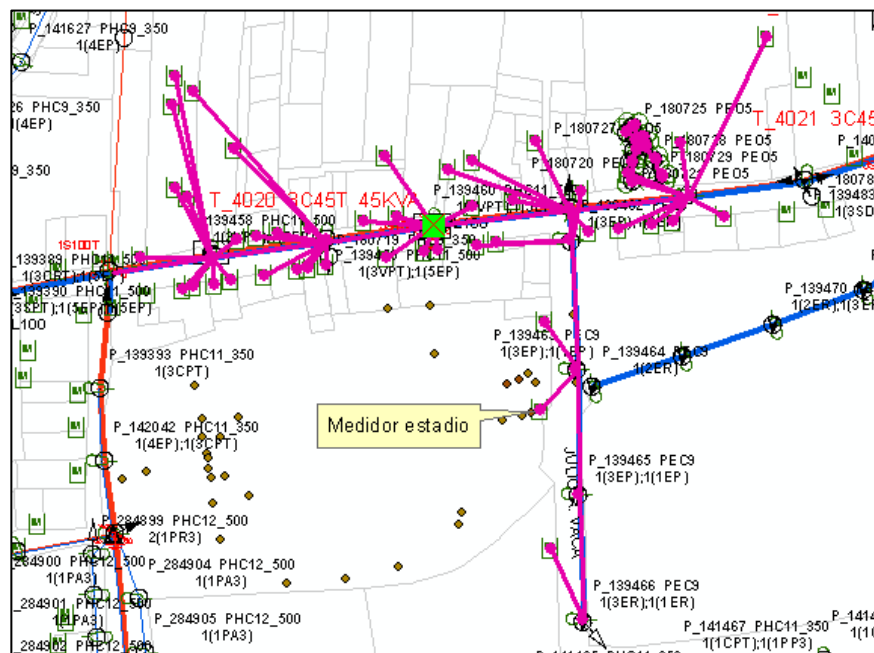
P_141627 PHC9_350
1(4EP)
26 PHC9_350
1(4EP)
9_350
T_4020 3C45T 45KVA
139458 PHC11_500
1S100T
139389 PHC11_500
1(3CRT);1(5EP)
139390 PHC11_500
1(3SPT);1(5EP);1(5EP)
L100
P_139460 PHC11_500
1(3VPT)
180719
P_139459 PHC11_500
1(3VPT);1(5EP)
P_180725 PEO5
P_180727 PEO5
P_180728 PEO5
P_180720 PEO5
P_180729 PEO5
T_4021 3C45
P_140
P_18078
P_13948
1(3SD
P_139470
1(2ER);1(3E
P_139463 PEC9
1(3EP);1(1EP)
P_139464 PEC9
1(2ER)
P_139393 PHC11_350
1(3CPT)
P_142042 PHC11_350
1(4EP);1(3CPT)
Medidor estadio
JULIO A. ROCA
P_139465 PEC9
1(3EP);1(1EP)
P_284899 PHC12_500
2(1PR3)
284900 PHC12_500
1(1PA3)
P_284904 PHC12_500
1(1PA3)
284901 PHC12_500
1(1PA3)
P_284905 PHC12_500
1(1PA3)
284902 PHC12_500
P_139466 PEC9
1(3ER);1(1ER)
P_141467 PHC11_350
1(1CPT);1(1PP3)
P_1414